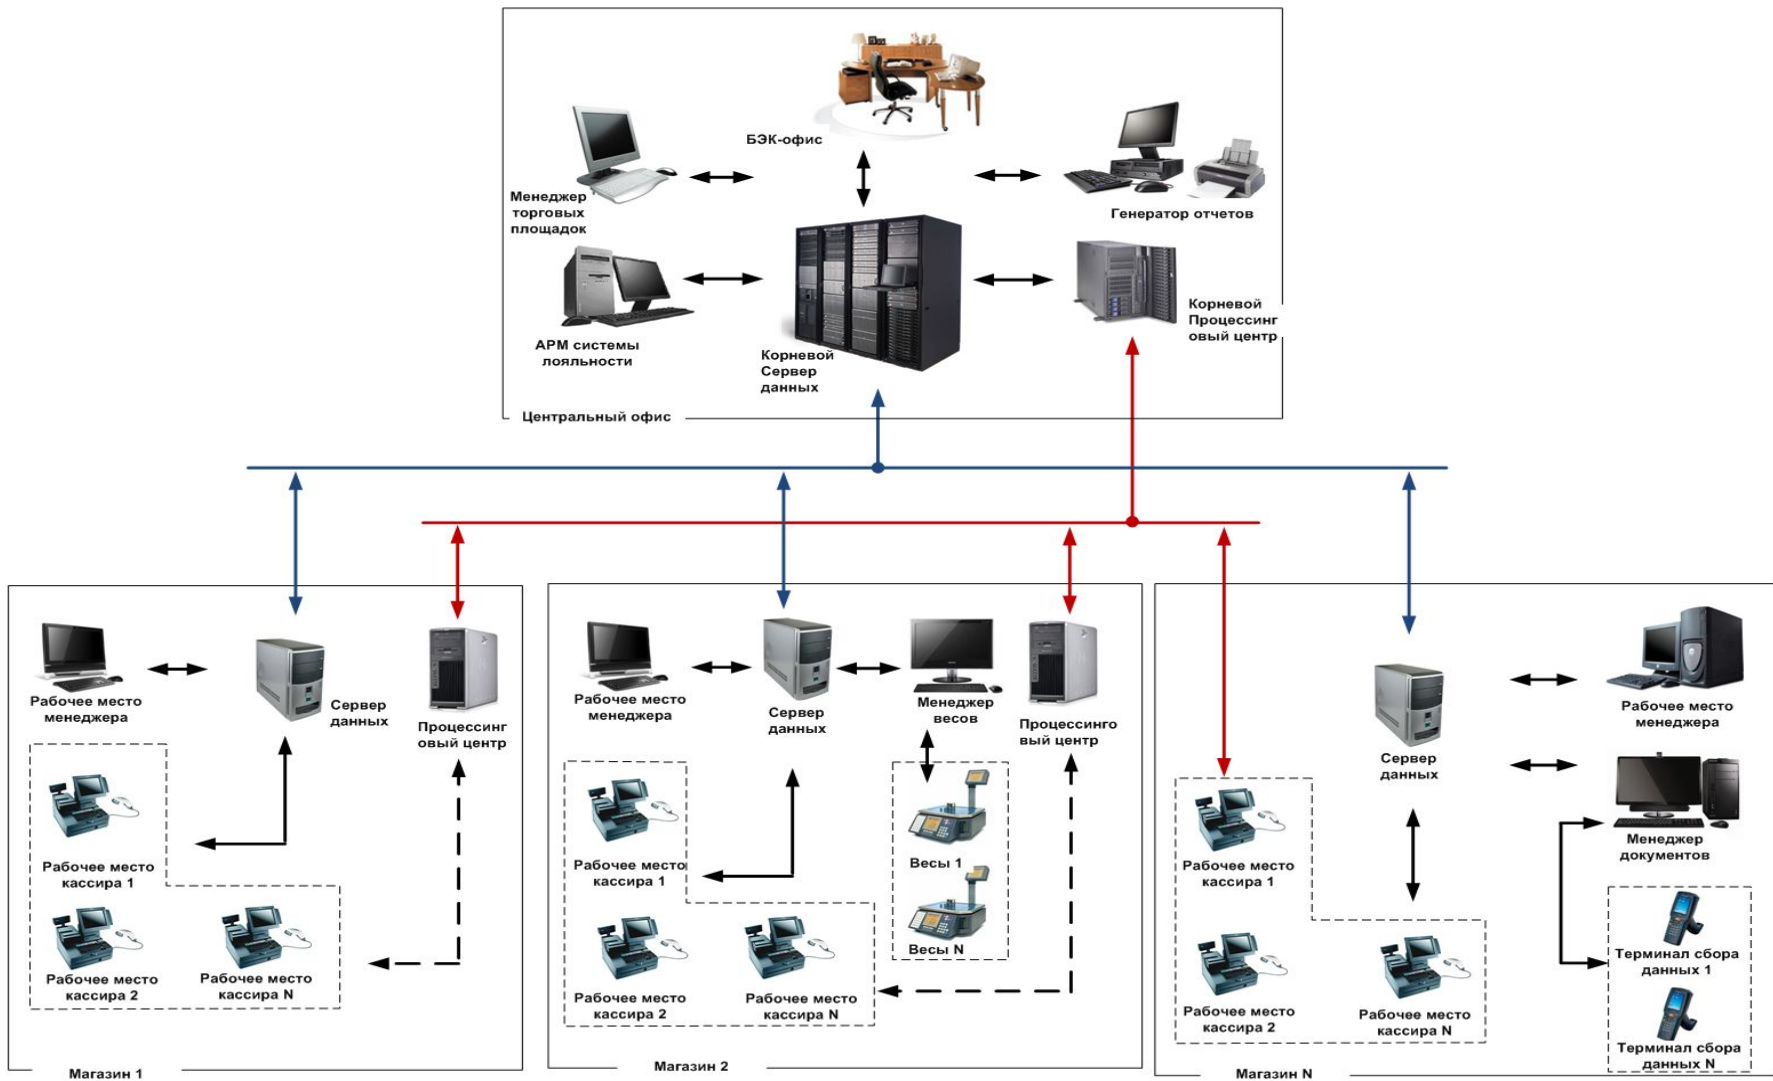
БЭК-офис

Менеджер торговых площадок

Генератор отчетов

АРМ системы лояльности

Корневой Сервер данных

Корневой Процессинг овый центр

Центральный офис

Рабочее место менеджера

Сервер данных

Процессинг овый центр

Рабочее место кассира 1

Рабочее место кассира 2

Рабочее место кассира N

Магазин 1

Рабочее место менеджера

Сервер данных

Менеджер весов

Процессинго вый центр

Рабочее место кассира 1

Весы 1

Весы N

Рабочее место кассира 2

Рабочее место кассира N

Магазин 2

Сервер данных

Рабочее место менеджера

Менеджер документов

Рабочее место кассира 1

Рабочее место кассира 2

Рабочее место кассира N

Терминал сбора данных 1

Терминал сбора данных N

Магазин N